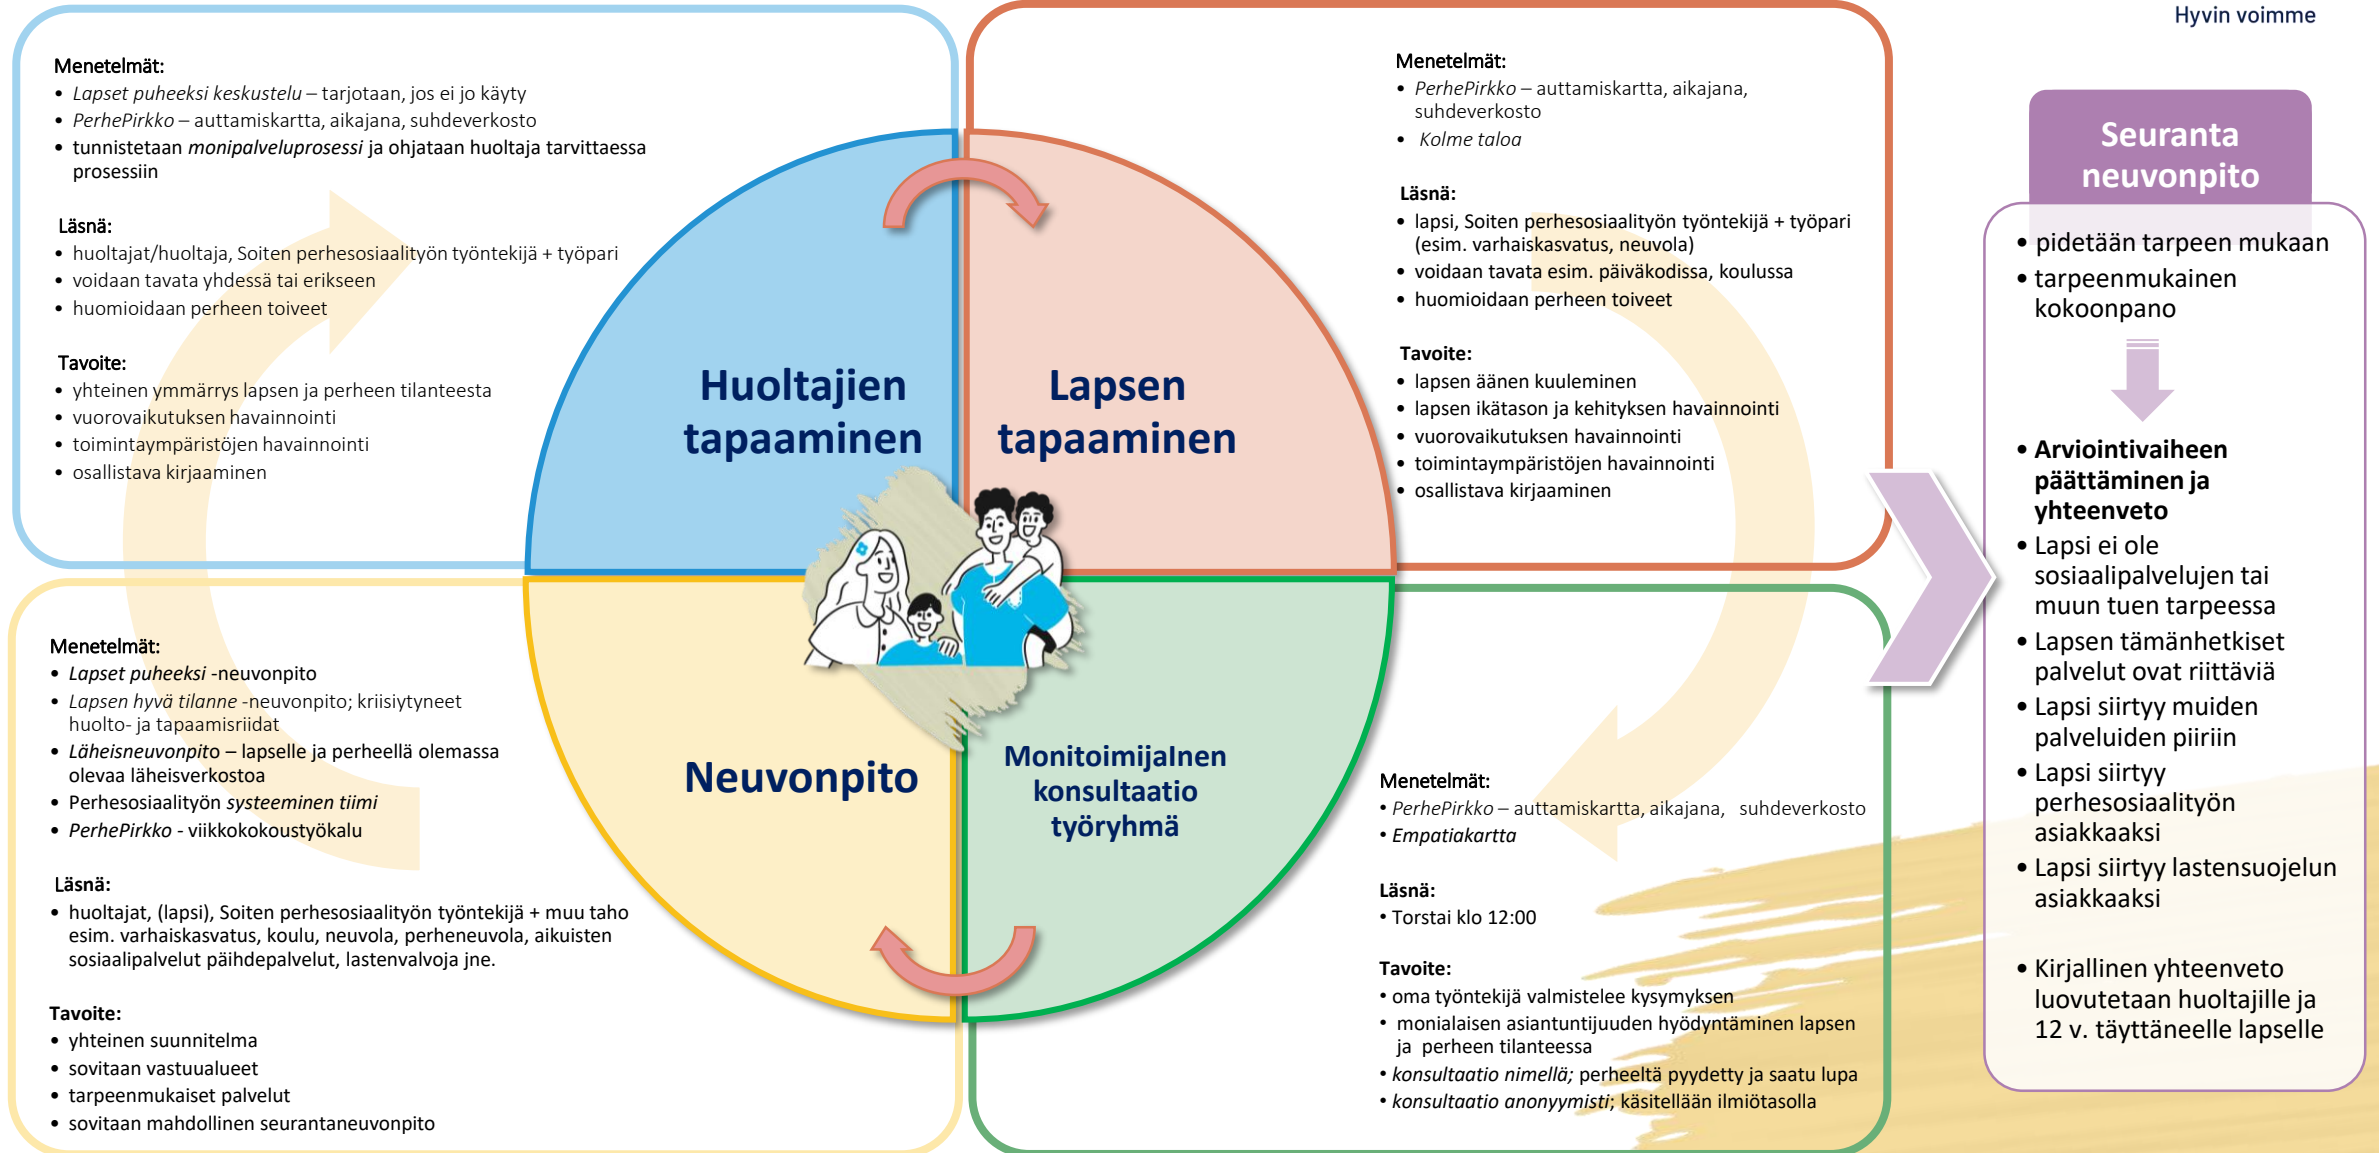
Hyvin voimme

Menetelmät:
• *Lapset puheeksi keskustelu* – tarjotaan, jos ei jo käyty
• *PerhePirkko* – auttamiskartta, aikajana, suhdeverkosto
• tunnistetaan *monipalveluprosessi* ja ohjataan huoltaja tarvittaessa prosessiin

Läsnä:
• huoltajat/huoltaja, Soiten perhesosiaalityön työntekijä + työpari
• voidaan tavata yhdessä tai erikseen
• huomioidaan perheen toiveet

Tavoite:
• yhteinen ymmärrys lapsen ja perheen tilanteesta
• vuorovaikutuksen havainnointi
• toimintaympäristöjen havainnointi
• osallistava kirjaaminen

Menetelmät:
• *PerhePirkko* – auttamiskartta, aikajana, suhdeverkosto
• *Kolme taloa*

Läsnä:
• lapsi, Soiten perhesosiaalityön työntekijä + työpari (esim. varhaiskasvatus, neuvola)
• voidaan tavata esim. päiväkodissa, koulussa
• huomioidaan perheen toiveet

Tavoite:
• lapsen äänen kuuleminen
• lapsen ikätason ja kehityksen havainnointi
• vuorovaikutuksen havainnointi
• toimintaympäristöjen havainnointi
• osallistava kirjaaminen

Huoltajien tapaaminen

Lapsen tapaaminen

Neuvonpito

Monitoimijalnen konsultaatio työryhmä

Menetelmät:
• *Lapset puheeksi* -neuvonpito
• *Lapsen hyvä tilanne* -neuvonpito; kriisiytyneet huolto- ja tapaamisriidat
• *Läheisneuvonpito* – lapselle ja perheellä olemassa olevaa läheisverkostoa
• Perhesosiaalityön *systeeminen tiimi*
• *PerhePirkko* - viikkokokoustyökalu

Läsnä:
• huoltajat, (lapsi), Soiten perhesosiaalityön työntekijä + muu taho esim. varhaiskasvatus, koulu, neuvola, perheneuvola, aikuisten sosiaalipalvelut päihdepalvelut, lastenvalvoja jne.

Tavoite:
• yhteinen suunnitelma
• sovitaan vastuualueet
• tarpeenmukaiset palvelut
• sovitaan mahdollinen seurantaneuvonpito

Menetelmät:
• *PerhePirkko* – auttamiskartta, aikajana, suhdeverkosto
• *Empatiakartta*

Läsnä:
• Torstai klo 12:00

Tavoite:
• oma työntekijä valmistelee kysymyksen
• monialaisen asiantuntijuuden hyödyntäminen lapsen ja perheen tilanteessa
• *konsultaatio nimellä;* perheeltä pyydetty ja saatu lupa
• *konsultaatio anonyymisti*; käsitellään ilmiötasolla

Seuranta neuvonpito

• pidetään tarpeen mukaan
• tarpeenmukainen kokoonpano

• **Arviointivaiheen päättäminen ja yhteenveto**
• Lapsi ei ole sosiaalipalvelujen tai muun tuen tarpeessa
• Lapsen tämänhetkiset palvelut ovat riittäviä
• Lapsi siirtyy muiden palveluiden piiriin
• Lapsi siirtyy perhesosiaalityön asiakkaaksi
• Lapsi siirtyy lastensuojelun asiakkaaksi

• Kirjallinen yhteenveto luovutetaan huoltajille ja 12 v. täyttäneelle lapselle